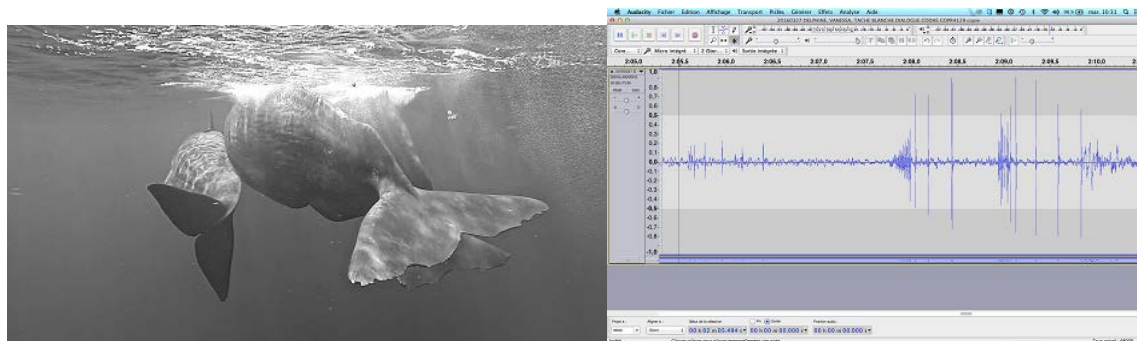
Audacity Fichier Édition Affichage Transport Pistes Générer Effets Analyse Aide

mar. 10:11

20160327-DELPHINE_VANESSA_TACHE BLANCHE DIALOGUE CODAS COPIE4128 copie

Core Micro intégré 2 (Stér... Sortie intégrée

2:05,0 2:05,5 2:06,0 2:06,5 2:07,0 2:07,5 2:08,0 2:08,5 2:09,0 2:09,5 2:10,0

1,0
0,9
0,8
0,7
0,6
0,5
0,4
0,3
0,2
0,1
0,0
-0,1
-0,2
-0,3
-0,4
-0,5
-0,6
-0,7
-0,8
-0,9
-1,0

Projet à : Aligner à : Début de la sélection Fin Durée Position audio :

Désac 00 h 02 m 05.494 s 00 h 00 m 00.000 s 00 h 00 m 00.000 s